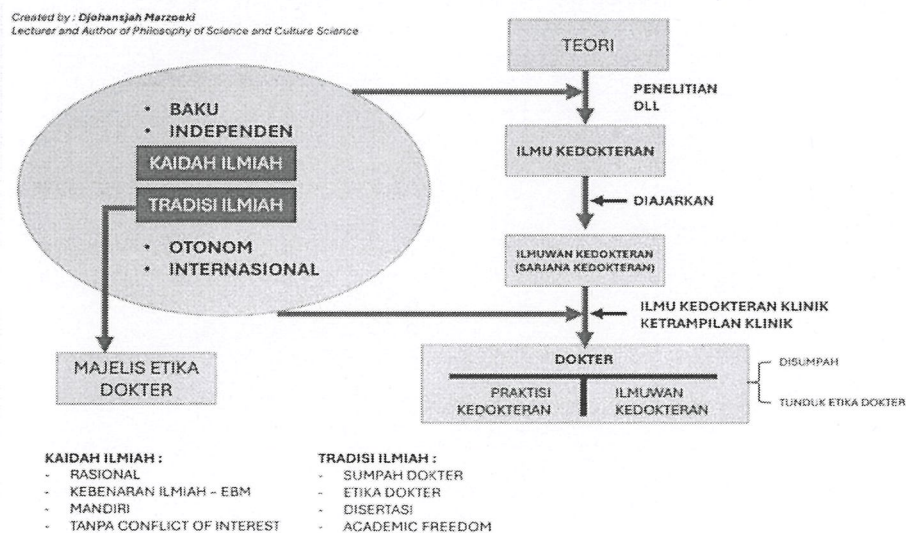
Created by : Djohansjah Marzoeki
Lecturer and Author of Philosophy of Science and Culture Science

• BAKU
• INDEPENDEN
KAIDAH ILMIAH
TRADISI ILMIAH
• OTONOM
• INTERNASIONAL

MAJELIS ETIKA DOKTER

TEORI
PENELITIAN DLL
ILMU KEDOKTERAN
DIAJARKAN
ILMUWAN KEDOKTERAN (SARJANA KEDOKTERAN)
ILMU KEDOKTERAN KLINIK
KETRAMPILAN KLINIK
DOKTER
PRAKTISI KEDOKTERAN
ILMUWAN KEDOKTERAN
DISUMPAH
TUNDUK ETIKA DOKTER

KAIDAH ILMIAH :
- RASIONAL
- KEBENARAN ILMIAH - EBM
- MANDIRI
- TANPA CONFLICT OF INTEREST

TRADISI ILMIAH :
- SUMPAH DOKTER
- ETIKA DOKTER
- DISERTASI
- ACADEMIC FREEDOM